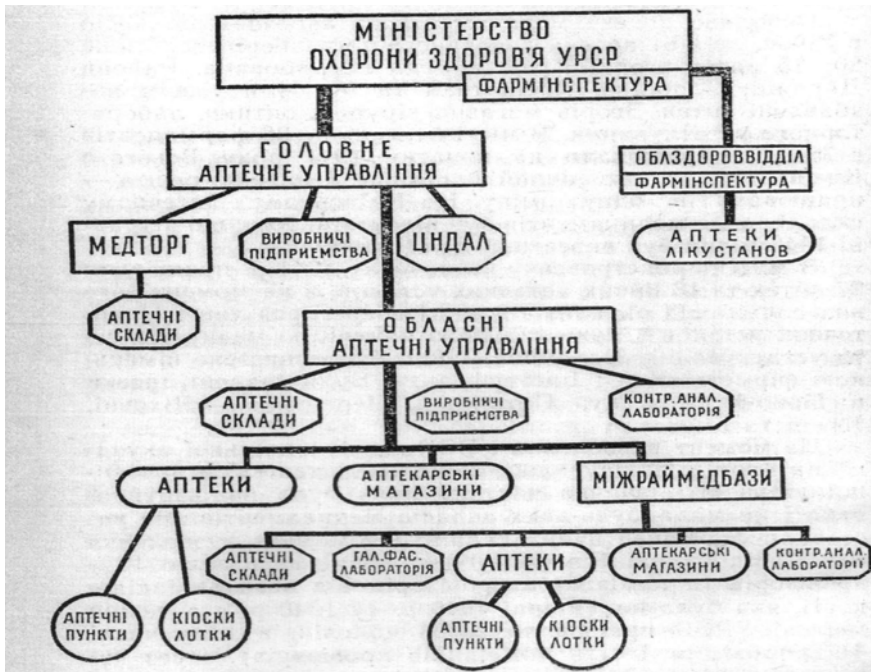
МІНІСТЕРСТВО ОХОРОНИ ЗДОРОВ'Я УРСР

ФАРМІНСПЕКТУРА

ГОЛОВНЕ АПТЕЧНЕ УПРАВЛІННЯ

ОБЛЗДОРОВВІДДІЛ

ФАРМІНСПЕКТУРА

МЕДТОРГ

ВИРОБНИЧІ ПІДПРИЄМСТВА

ЦНДАЛ

АПТЕКИ ЛІКУСТАНОВ

АПТЕЧНІ СКЛАДИ

ОБЛАСНІ АПТЕЧНІ УПРАВЛІННЯ

АПТЕЧНІ СКЛАДИ

ВИРОБНИЧІ ПІДПРИЄМСТВА

КОНТР.АНАЛ. ЛАБОРАТОРІЯ

АПТЕКИ

АПТЕКАРСЬКІ МАГАЗИНИ

МІЖРАЙМЕДБАЗИ

АПТЕЧНІ СКЛАДИ

ГАЛ.ФАС. ЛАБОРАТОРІЯ

АПТЕКИ

АПТЕКАРСЬКІ МАГАЗИНИ

КОНТР.АНАЛ. ЛАБОРАТОРІЇ

АПТЕЧНІ ПУНКТИ

КІОСКИ ЛОТКИ

АПТЕЧНІ ПУНКТИ

КІОСКИ ЛОТКИ